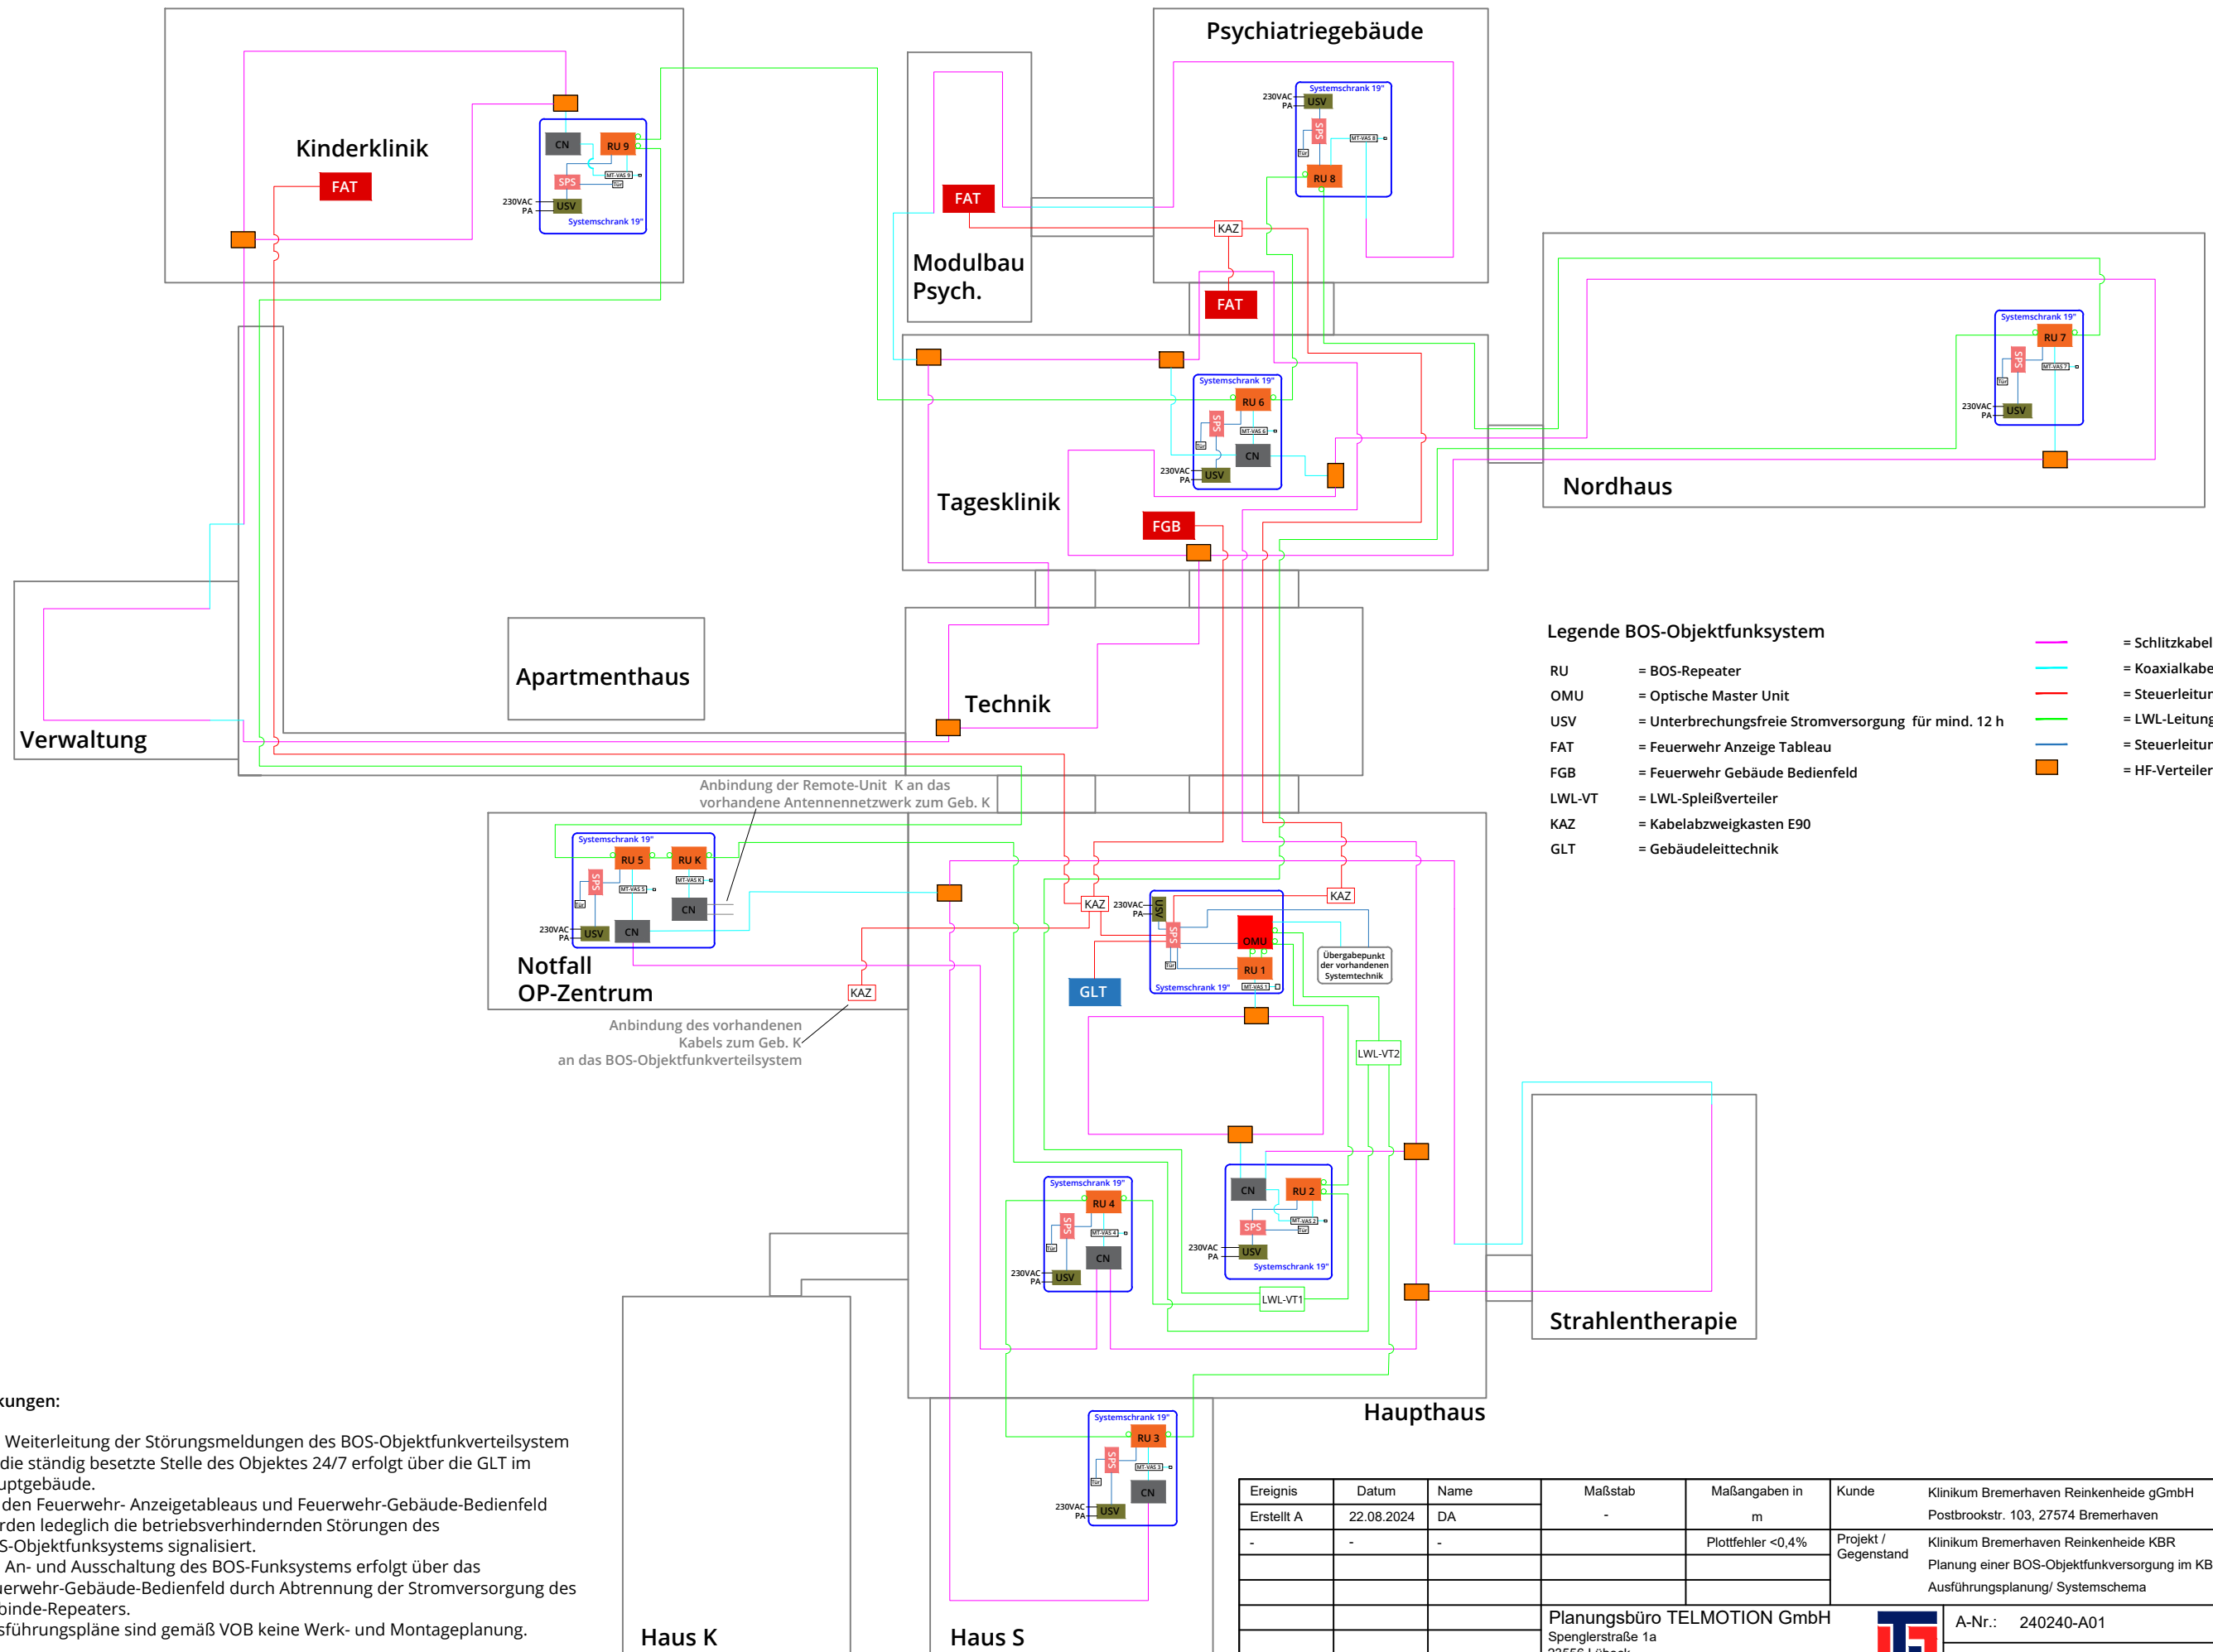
Psychiatriegebäude

Kinderklinik

FAT

CN
RU 9
MT-VAS 9
SPS
230VAC
PA
USV
Systemschrank 19"

FAT

Modulbau Psych.

Systemschrank 19"
230VAC
PA
USV
SPS
MT-VAS 8
RU 8

KAZ

FAT

Systemschrank 19"
RU 6
SPS
MT-VAS 6
CN
230VAC
PA
USV

Tagesklinik

FGB

Systemschrank 19"
RU 7
SPS
MT-VAS 7
230VAC
PA
USV

Nordhaus

Verwaltung

Apartmenthaus

Technik

Legende BOS-Objektfunksystem

| | |
|---|---|
| RU | = BOS-Repeater |
| OMU | = Optische Master Unit |
| USV | = Unterbrechungsfreie Stromversorgung für mind. 12 h |
| FAT | = Feuerwehr Anzeige Tableau |
| FGB | = Feuerwehr Gebäude Bedienfeld |
| LWL-VT | = LWL-Spleißverteiler |
| KAZ | = Kabelabzweigkasten E90 |
| GLT | = Gebäudeleittechnik |

= Schlitzkabel
= Koaxialkabe
= Steuerleitur
= LWL-Leitung
= Steuerleitur
= HF-Verteiler

Anbindung der Remote-Unit K an das vorhandene Antennennetzwerk zum Geb. K

Systemschrank 19"
RU 5
RU K
SPS
MT-VAS 5
MT-VAS K
CN
230VAC
PA
USV
CN

Notfall OP-Zentrum

KAZ

Anbindung des vorhandenen Kabels zum Geb. K an das BOS-Objektfunkverteilsystem

KAZ
230VAC
PA
USV
SPS
OMU
RU 1
Systemschrank 19"
MT-VAS 1
KAZ
Übergabepunkt der vorhandenen Systemtechnik

GLT

LWL-VT2

Systemschrank 19"
RU 4
SPS
MT-VAS 4
CN
230VAC
PA
USV

CN
RU 2
MT-VAS 2
SPS
230VAC
PA
USV
Systemschrank 19"

LWL-VT1

Strahlentherapie

Haupthaus

Systemschrank 19"
RU 3
SPS
MT-VAS 3
CN
230VAC
PA
USV

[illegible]kungen:

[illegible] Weiterleitung der Störungsmeldungen des BOS-Objektfunkverteilsystem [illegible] die ständig besetzte Stelle des Objektes 24/7 erfolgt über die GLT im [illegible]uptgebäude.
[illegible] den Feuerwehr- Anzeigetableaus und Feuerwehr-Gebäude-Bedienfeld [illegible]rden ledeglich die betriebsverhindernden Störungen des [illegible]S-Objektfunksystems signalisiert.
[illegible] An- und Ausschaltung des BOS-Funksystems erfolgt über das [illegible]erwehr-Gebäude-Bedienfeld durch Abtrennung der Stromversorgung des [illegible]binde-Repeaters.
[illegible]sführungspläne sind gemäß VOB keine Werk- und Montageplanung.

Haus K

Haus S

| Ereignis | Datum | Name | Maßstab | Maßangaben in | Kunde | Klinikum Bremerhaven Reinkenheide gGmbH |
|---|---|---|---|---|---|---|
| Erstellt A | 22.08.2024 | DA | - | m | | Postbrookstr. 103, 27574 Bremerhaven |
| - | - | - | | Plottfehler <0,4% | Projekt / Gegenstand | Klinikum Bremerhaven Reinkenheide KBR |
| | | | | | | Planung einer BOS-Objektfunkversorgung im KB |
| | | | | | | Ausführungsplanung/ Systemschema |

Planungsbüro TELMOTION GmbH
Spenglerstraße 1a
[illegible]

A-Nr.: 240240-A01